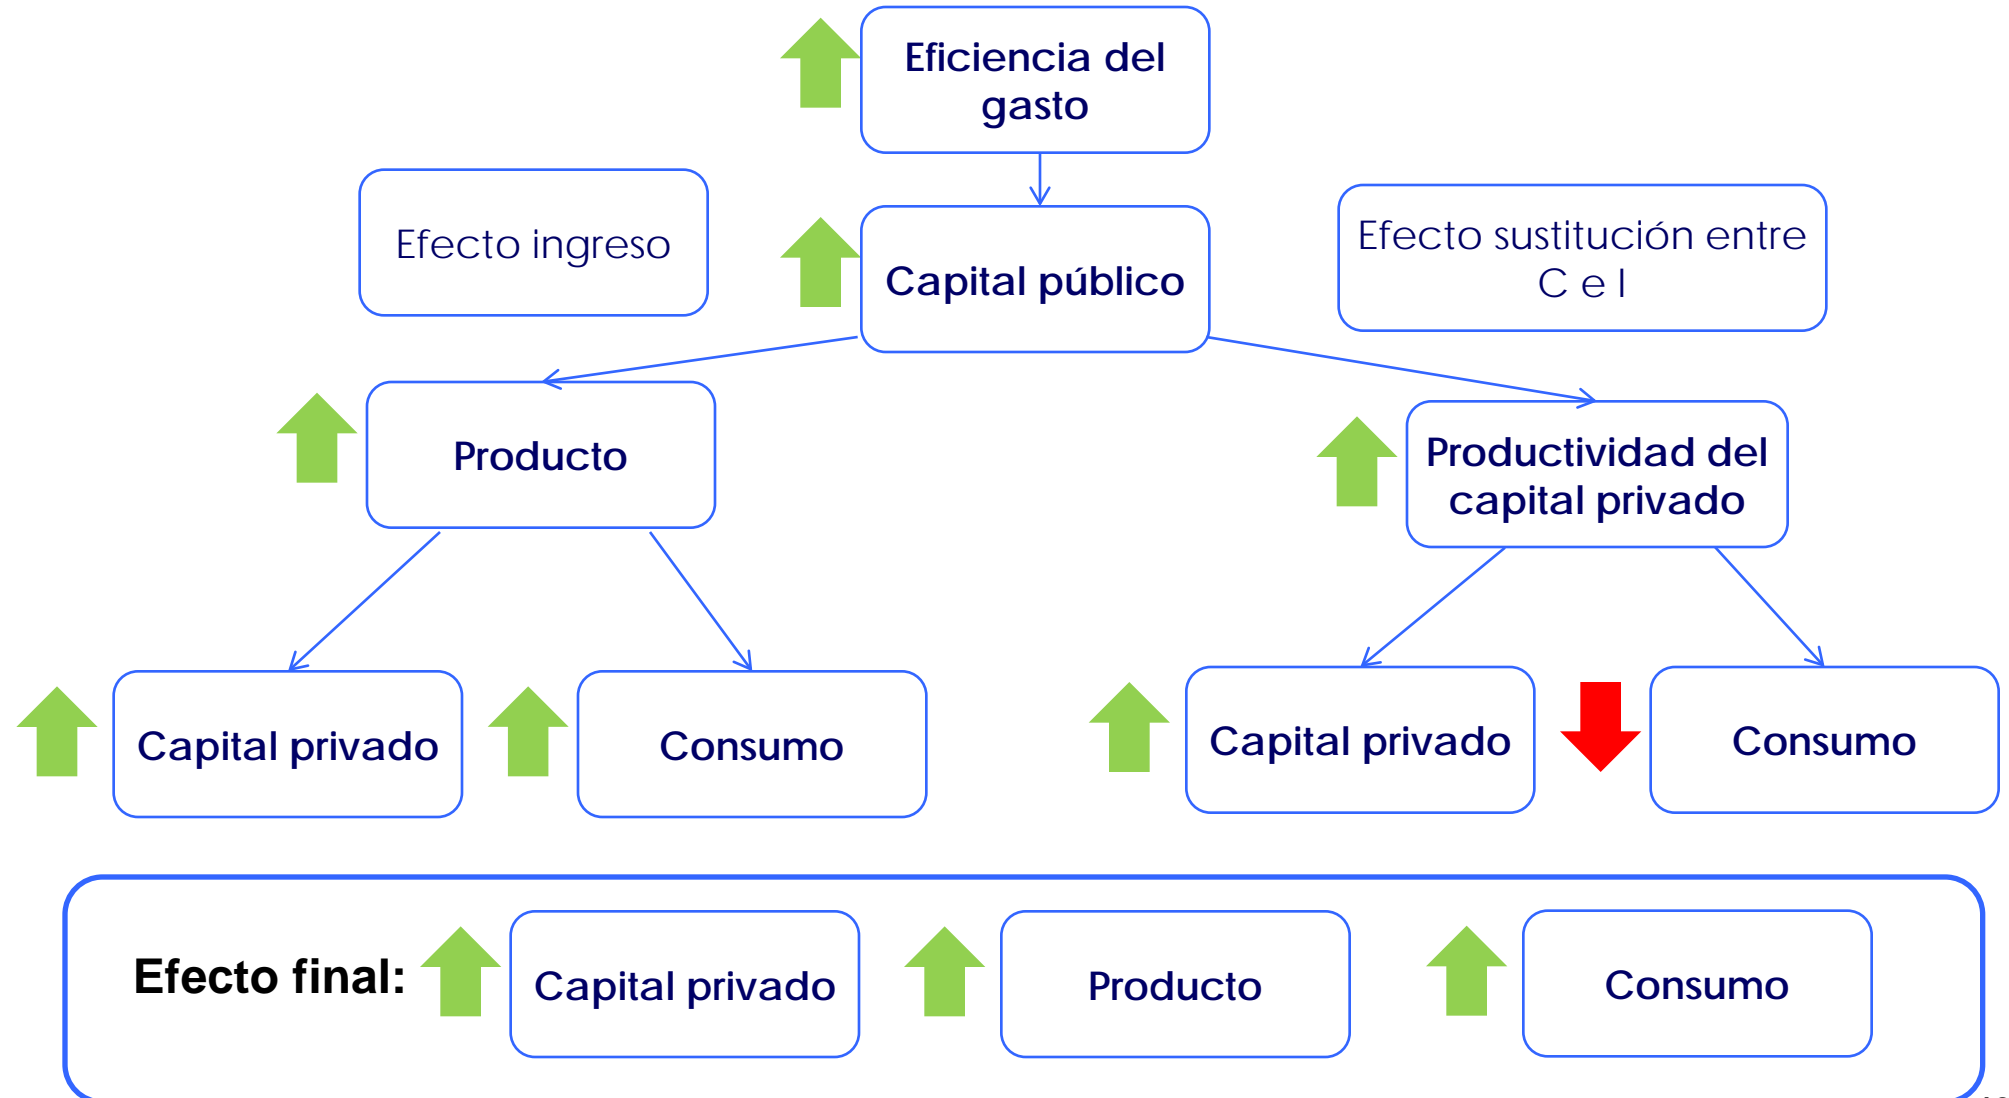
Eficiencia del gasto

Efecto ingreso

Capital público

Efecto sustitución entre C e I

Producto

Productividad del capital privado

Capital privado

Consumo

Capital privado

Consumo

Efecto final:

Capital privado

Producto

Consumo